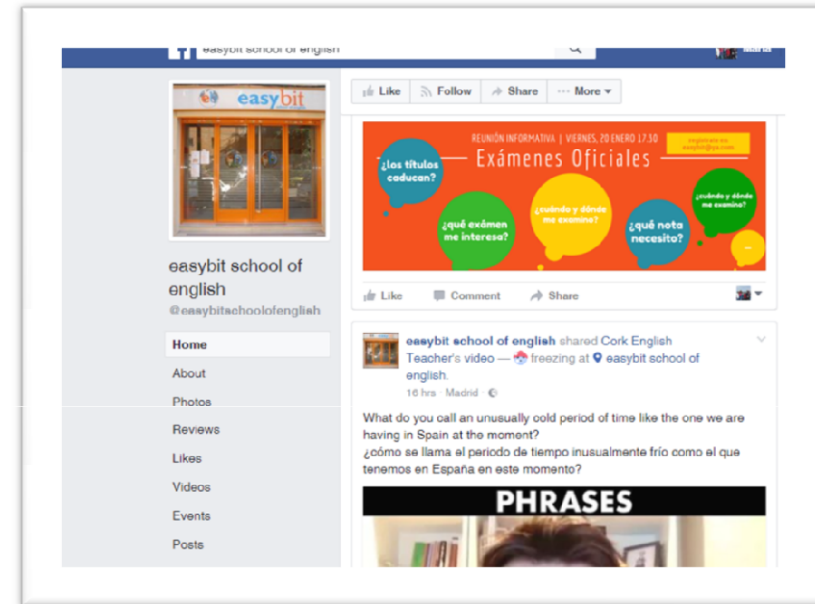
easybit school of english

easybit

Like
Follow
Share
More

REUNIÓN INFORMATIVA | VIERNES, 20 ENERO 17:30
Exámenes Oficiales
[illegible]

¿los títulos caducan?
¿qué exámen me interesa?
¿cuándo y dónde me examino?
¿qué nota necesito?
¿cuándo y dónde me examino?

Like
Comment
Share

easybit school of english
@easybitschoolofenglish

Home
About
Photos
Reviews
Likes
Videos
Events
Posts

easybit school of english shared Cork English Teacher's video — freezing at easybit school of english.
16 hrs · Madrid ·

What do you call an unusually cold period of time like the one we are having in Spain at the moment?
¿cómo se llama el periodo de tiempo inusualmente frío como el que tenemos en España en este momento?

PHRASES